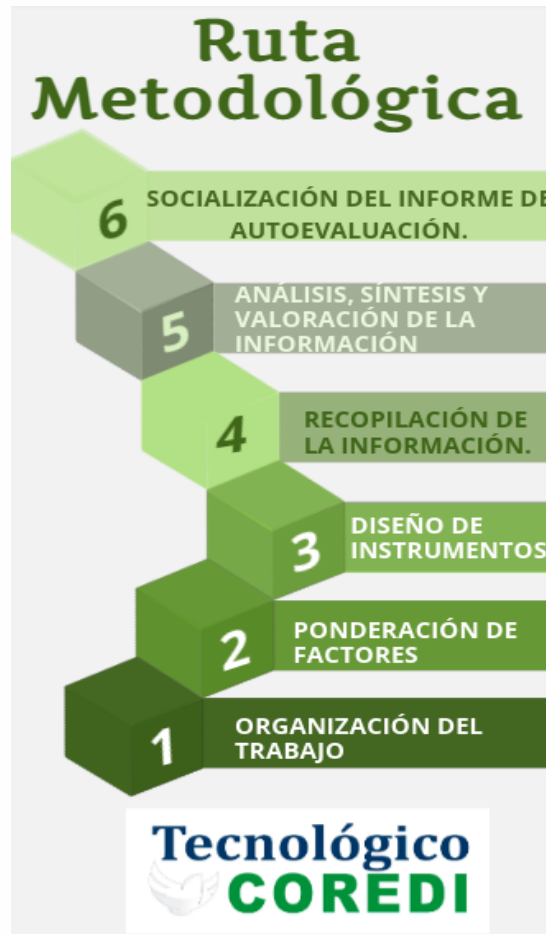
Ruta Metodológica

6 SOCIALIZACIÓN DEL INFORME DE AUTOEVALUACIÓN.

5 ANÁLISIS, SÍNTESIS Y VALORACIÓN DE LA INFORMACIÓN

4 RECOPILACIÓN DE LA INFORMACIÓN.

3 DISEÑO DE INSTRUMENTOS

2 PONDERACIÓN DE FACTORES

1 ORGANIZACIÓN DEL TRABAJO

Tecnológico COREDI